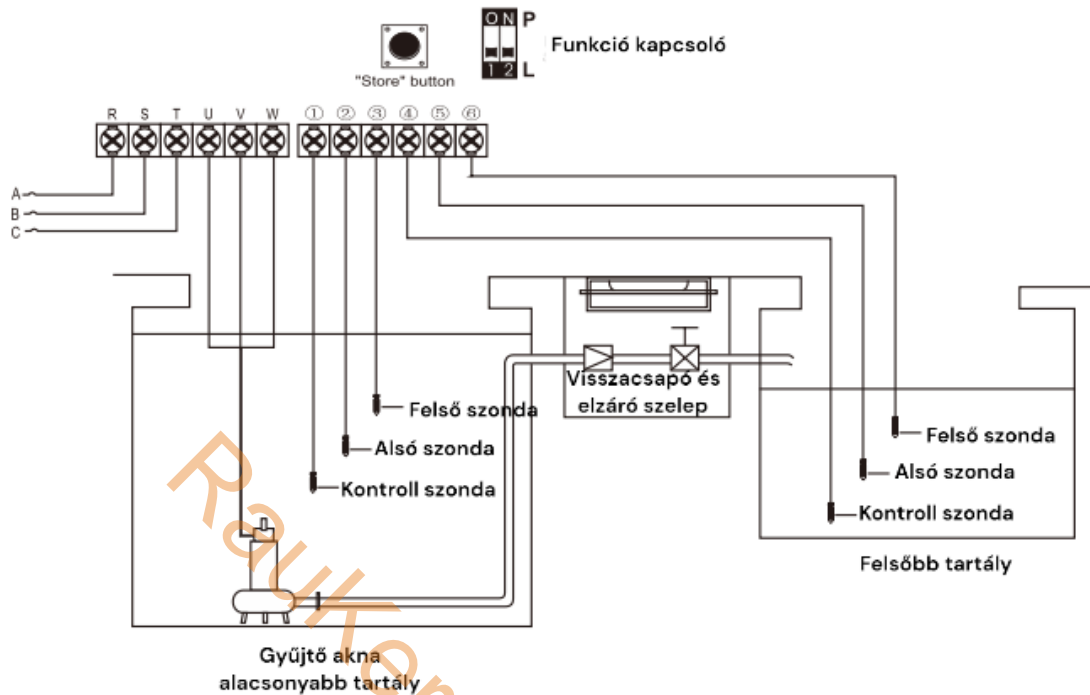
"Store" button

ON P
1 2 L
Funkció kapcsoló

R S T U V W ① ② ③ ④ ⑤ ⑥

A
B
C

Felső szonda
Alsó szonda
Kontroll szonda

Visszacsapó és elzáró szelep

Felső szonda
Alsó szonda
Kontroll szonda

Felsőbb tartály

Gyűjtő akna
alacsonyabb tartály

Raukek